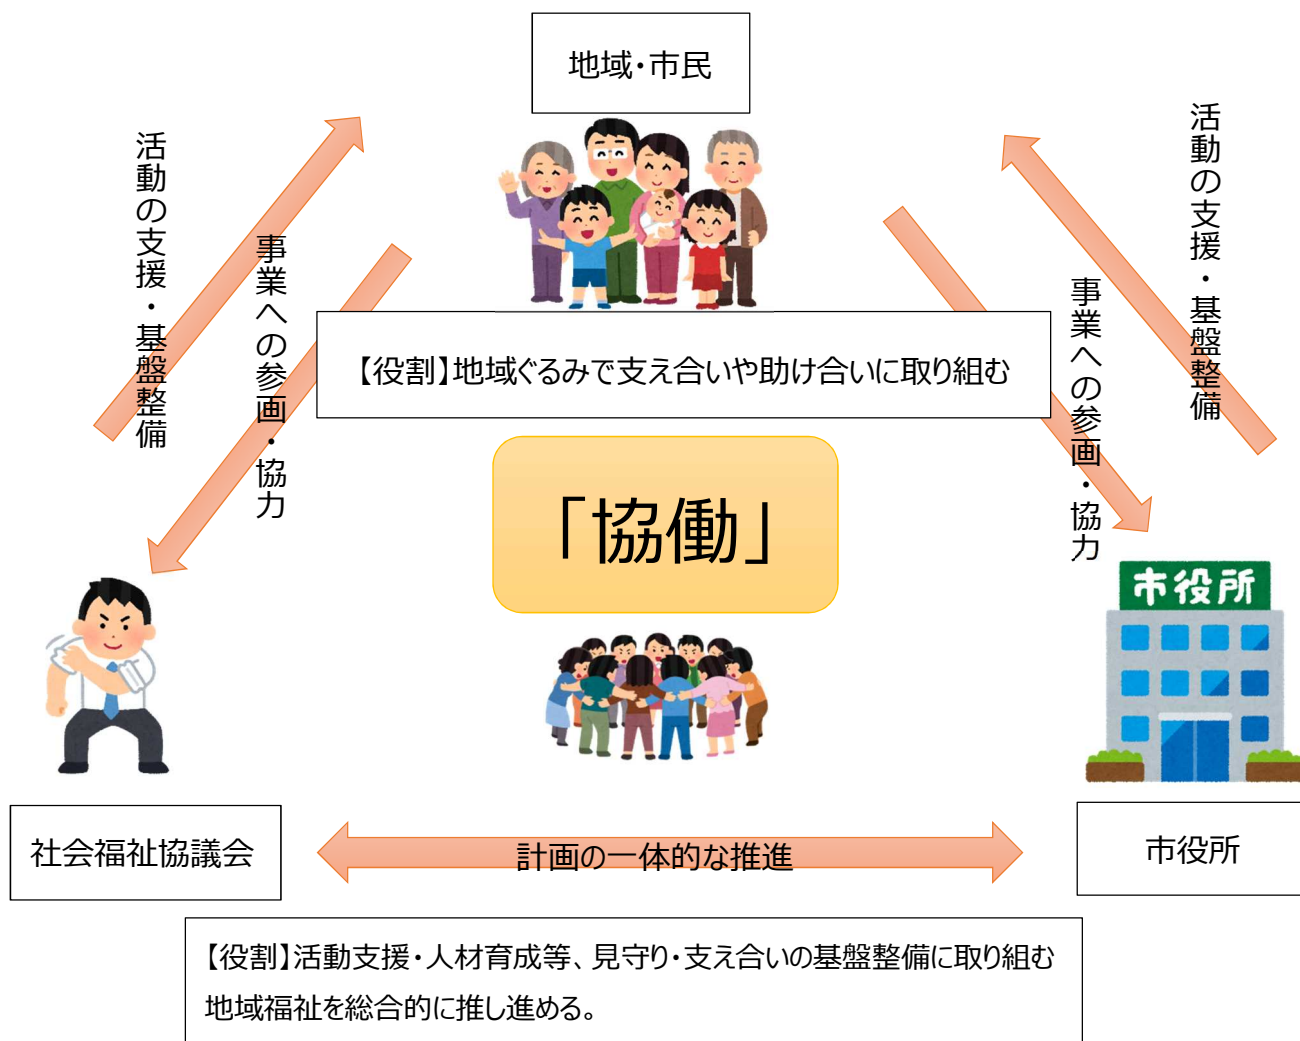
地域・市民

活動の支援・基盤整備

事業への参画・協力

事業への参画・協力

活動の支援・基盤整備

【役割】地域ぐるみで支え合いや助け合いに取り組む

「協働」

市役所

社会福祉協議会

計画の一体的な推進

市役所

【役割】活動支援・人材育成等、見守り・支え合いの基盤整備に取り組む地域福祉を総合的に推し進める。